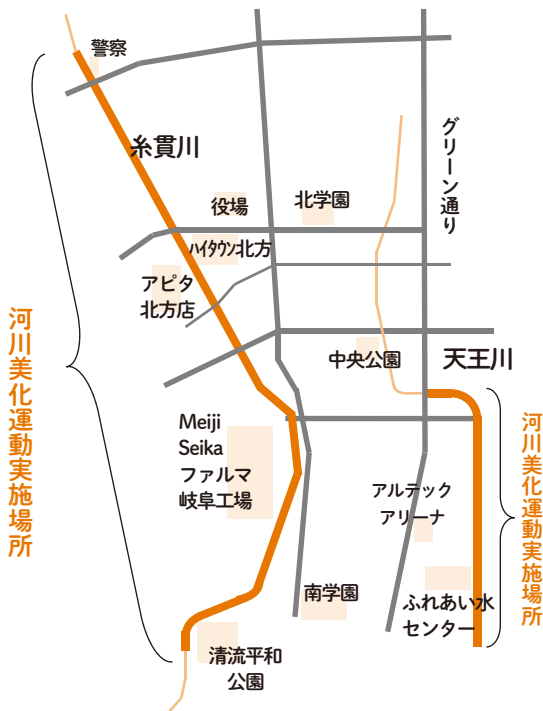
警察

糸貫川

グリーン通り

役場

北学園

ハイタウン北方

アピタ
北方店

河川美化運動実施場所

中央公園

天王川

Meiji
Seika
ファルマ
岐阜工場

河川美化運動実施場所

アルテック
アリーナ

南学園

ふれあい水
センター

清流平和
公園